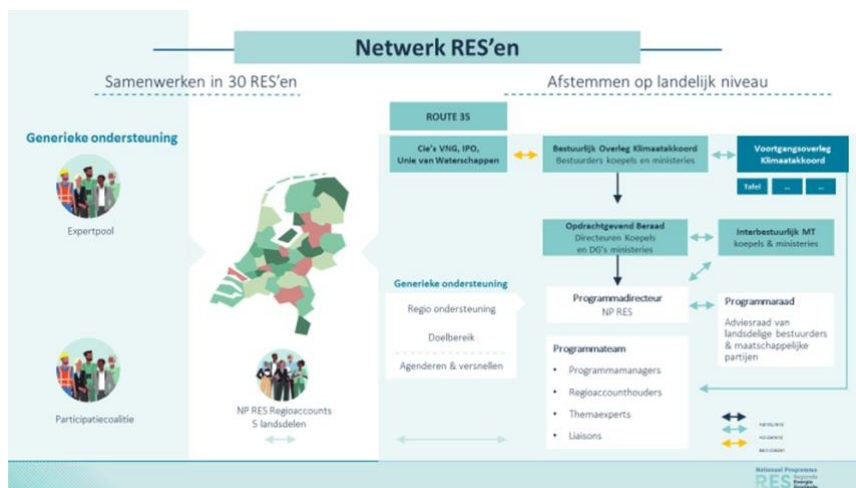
Netwerk RES'en

Samenwerken in 30 RES'en

Afstemmen op landelijk niveau

Generieke ondersteuning

Expertpool

Participatiecoalitie

NP RES Regioaccounts
5 landsdelen

ROUTE 35

Cie's VNG, IPO, Unie van Waterschappen

Bestuurlijk Overleg Klimaatakkoord
Bestuurders koepels en ministeries

Voortgangsoverleg Klimaatakkoord

Tafel

...

...

Opdrachtgevend Beraad
Directeuren Koepels en DG's ministeries

Interbestuurlijk MT
koepels & ministeries

Generieke ondersteuning

Regio ondersteuning

Doelbereik

Agenderen & versnellen

Programmadirecteur
NP RES

Programmaraad

Adviesraad van landsdelige bestuurders & maatschappelijke partijen

Programmateam

• Programmamanagers
• Regioaccounthouders
• Thema-experts
• Liaisons

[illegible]
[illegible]
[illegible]

Nationaal Programma
RES
Regionale Energie Strategie